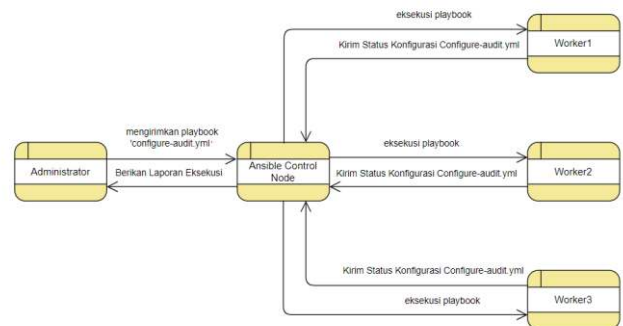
eksekusi playbook

Kirim Status Konfigurasi Configure-audit.yml

Worker1

mengirimkan playbook 'configure-audit.yml'

Administrator

Berikan Laporan Eksekusi

Ansible Control Node

eksekusi playbook

Kirim Status Konfigurasi Configure-audit.yml

Worker2

Kirim Status Konfigurasi Configure-audit.yml

eksekusi playbook

Worker3